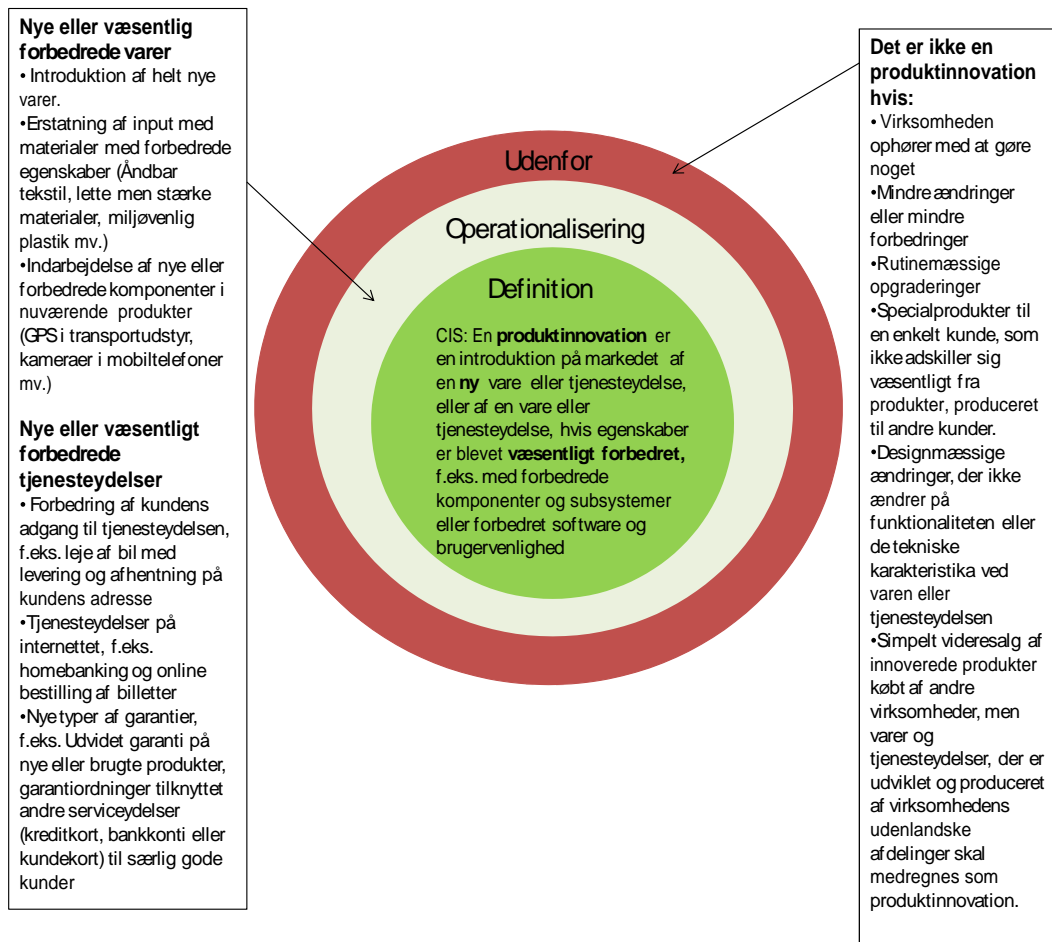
**Nye eller væsentlig forbedrede varer**
• Introduktion af helt nye varer.
•Erstatning af input med materialer med forbedrede egenskaber (Åndbar tekstil, lette men stærke materialer, miljøvenlig plastik mv.)
•Indarbejdelse af nye eller forbedrede komponenter i nuværende produkter (GPS i transportudstyr, kameraer i mobiltelefoner mv.)

**Nye eller væsentligt forbedrede tjenesteydelser**
• Forbedring af kundens adgang til tjenesteydelsen, f.eks. leje af bil med levering og afhentning på kundens adresse
•Tjenesteydelser på internettet, f.eks. homebanking og online bestilling af billetter
•Nye typer af garantier, f.eks. Udvidet garanti på nye eller brugte produkter, garantiordninger tilknyttet andre serviceydelser (kreditkort, bankkonti eller kundekort) til særlig gode kunder

Udenfor

Operationalisering

Definition

CIS: En **produktinnovation** er en introduktion på markedet af en **ny** vare eller tjenesteydelse, eller af en vare eller tjenesteydelse, hvis egenskaber er blevet **væsentligt forbedret,** f.eks. med forbedrede komponenter og subsystemer eller forbedret software og brugervenlighed

**Det er ikke en produktinnovation hvis:**
• Virksomheden ophører med at gøre noget
•Mindre ændringer eller mindre forbedringer
•Rutinemæssige opgraderinger
•Specialprodukter til en enkelt kunde, som ikke adskiller sig væsentligt fra produkter, produceret til andre kunder.
•Designmæssige ændringer, der ikke ændrer på funktionaliteten eller de tekniske karakteristika ved varen eller tjenesteydelsen
•Simpelt videresalg af innoverede produkter købt af andre virksomheder, men varer og tjenesteydelser, der er udviklet og produceret af virksomhedens udenlandske afdelinger skal medregnes som produktinnovation.